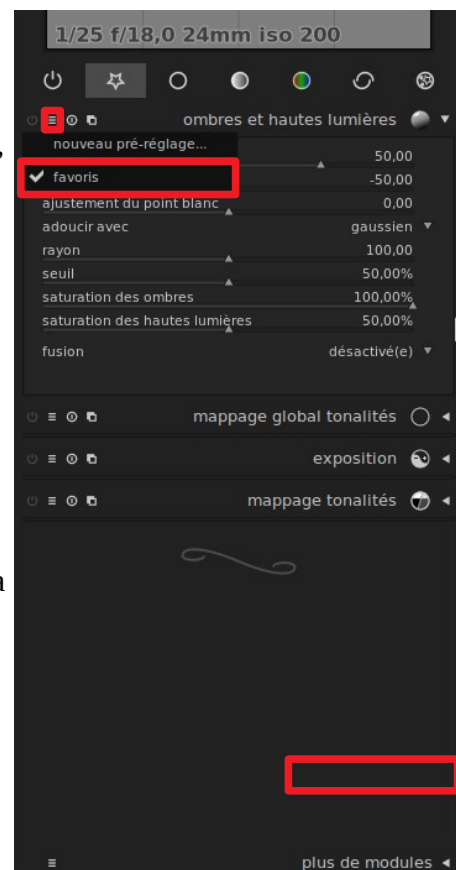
1/25 f/18,0 24mm iso 200

ombres et hautes lumières

nouveau pré-réglage...

50,00

favoris

-50,00

ajustement du point blanc 0,00

adoucir avec gaussien

rayon 100,00

seuil 50,00%

saturation des ombres 100,00%

saturation des hautes lumières 50,00%

fusion désactivé(e)

mappage global tonalités

exposition

mappage tonalités

plus de modules